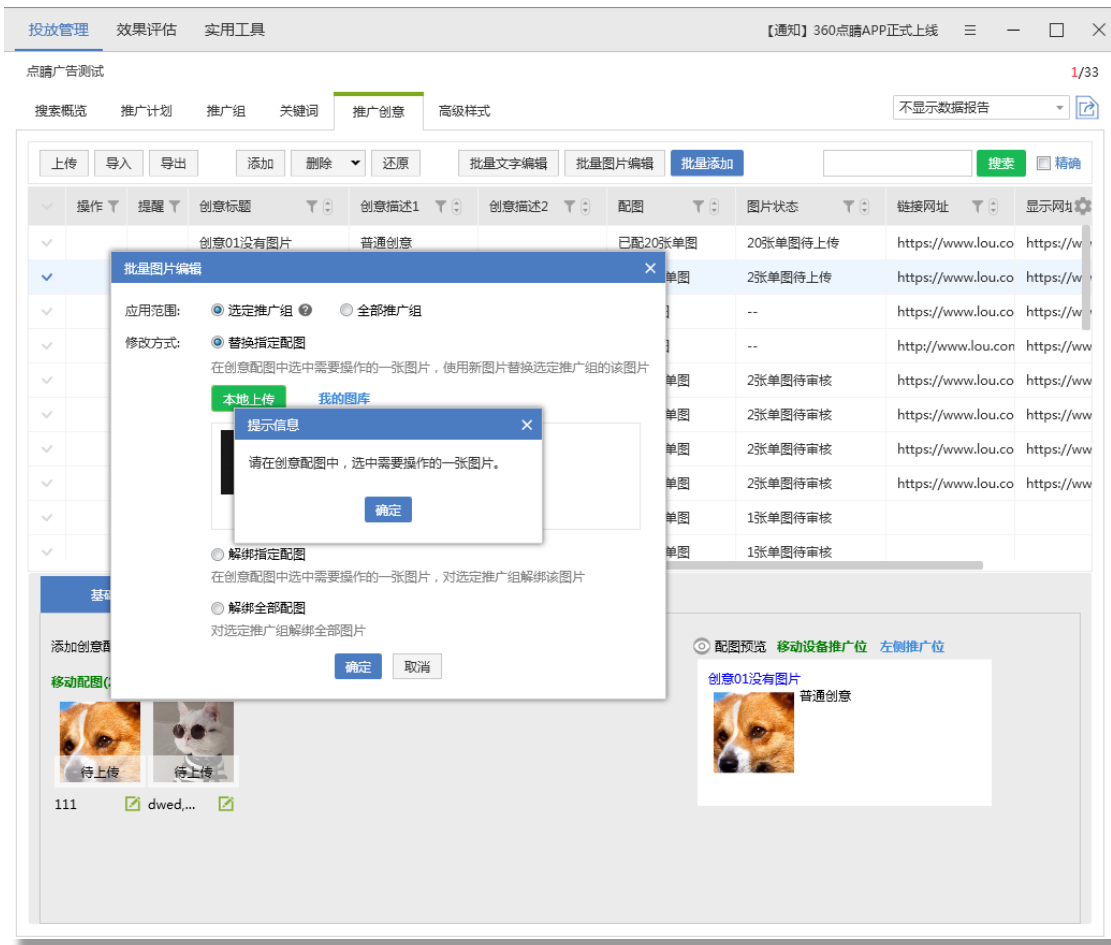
投放管理　效果评估　实用工具　【通知】360点睛APP正式上线

点睛广告测试　1/33

搜索概览　推广计划　推广组　关键词　推广创意　高级样式　不显示数据报告

上传　导入　导出　添加　删除　还原　批量文字编辑　批量图片编辑　批量添加　搜索　精确

| 操作 | 提醒 | 创意标题 | 创意描述1 | 创意描述2 | 配图 | 图片状态 | 链接网址 | 显示网址 |
|---|---|---|---|---|---|---|---|---|
| | | 创意01没有图片 | 普通创意 | | 已配20张单图 | 20张单图待上传 | https://www.lou.co | https://w |
| | | | | | 单图 | 2张单图待上传 | https://www.lou.co | https://w |
| | | | | | | -- | https://www.lou.co | https://ww |
| | | | | | | -- | http://www.lou.con | https://ww |
| | | | | | 单图 | 2张单图待审核 | https://www.lou.co | https://ww |
| | | | | | 单图 | 2张单图待审核 | https://www.lou.co | https://ww |
| | | | | | 单图 | 2张单图待审核 | https://www.lou.co | https://ww |
| | | | | | 单图 | 2张单图待审核 | https://www.lou.co | https://ww |
| | | | | | 单图 | 1张单图待审核 | | |
| | | | | | 单图 | 1张单图待审核 | | |

批量图片编辑

应用范围:　选定推广组　全部推广组

修改方式:　替换指定配图

在创意配图中选中需要操作的一张图片，使用新图片替换选定推广组的该图片

本地上传　我的图库

提示信息

请在创意配图中，选中需要操作的一张图片。

确定

解绑指定配图

在创意配图中选中需要操作的一张图片，对选定推广组解绑该图片

解绑全部配图

对选定推广组解绑全部图片

确定　取消

基础

添加创意配

移动配图(

待上传　待上传

111　dwed,...

配图预览　移动设备推广位　左侧推广位

创意01没有图片

普通创意